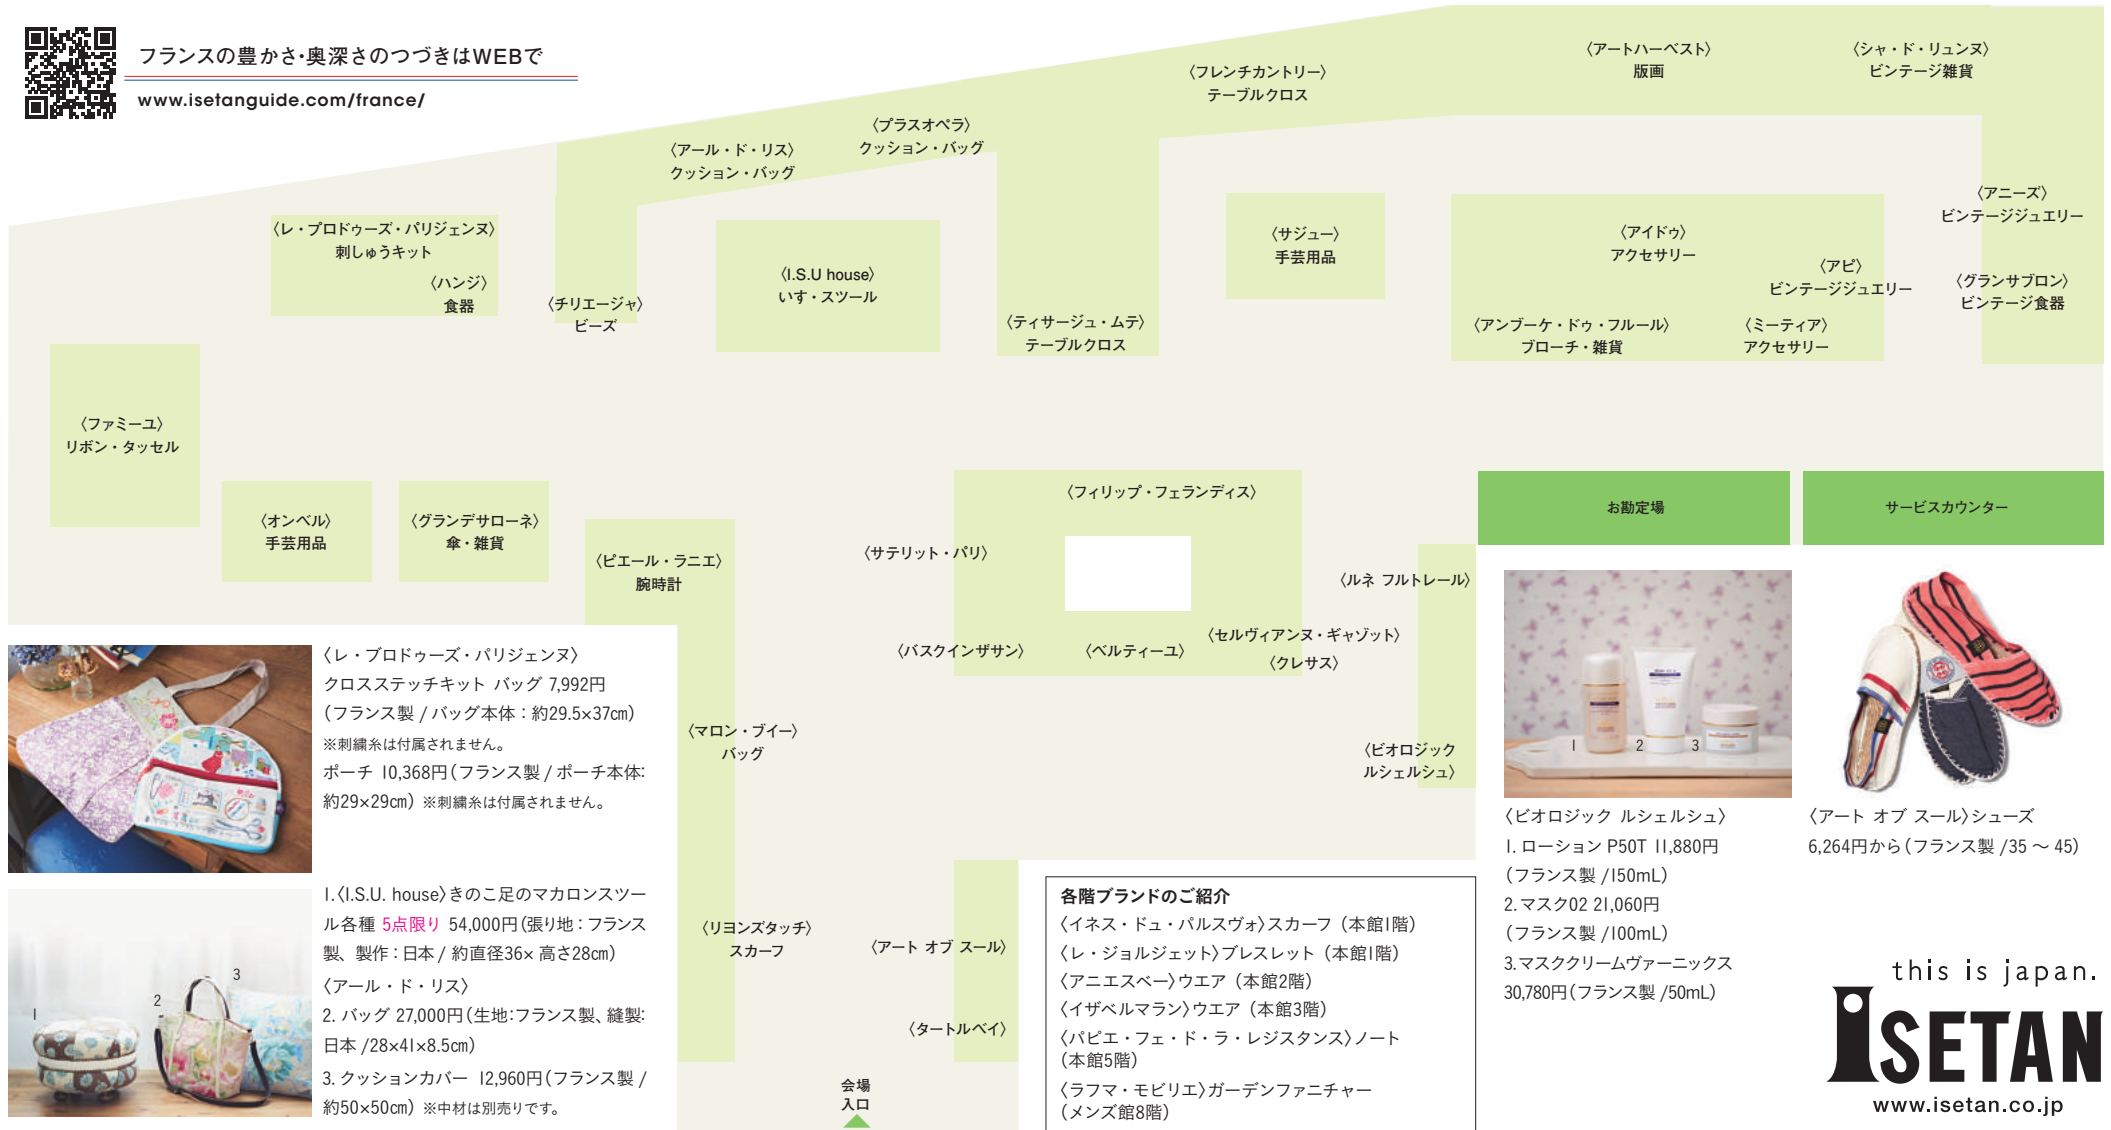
フランスの豊かさ・奥深さのつづきはWEBで
www.isetanguide.com/france/

〈アートハーベスト〉
版画

〈シャ・ド・リュンヌ〉
ビンテージ雑貨

〈フレンチカントリー〉
テーブルクロス

〈プラスオペラ〉
クッション・バッグ

〈アール・ド・リス〉
クッション・バッグ

〈レ・プロドゥーズ・パリジェンヌ〉
刺しゅうキット

〈ハンジ〉
食器

〈チリエージャ〉
ビーズ

〈I.S.U house〉
いす・スツール

〈ティサージュ・ムテ〉
テーブルクロス

〈サジュー〉
手芸用品

〈アイドゥ〉
アクセサリー

〈アビ〉
ビンテージジュエリー

〈アンブーケ・ドゥ・フルール〉
ブローチ・雑貨

〈ミーティア〉
アクセサリー

〈アニーズ〉
ビンテージジュエリー

〈グランサブロン〉
ビンテージ食器

〈ファミーユ〉
リボン・タッセル

〈オンベル〉
手芸用品

〈グランデサローネ〉
傘・雑貨

〈ピエール・ラニエ〉
腕時計

〈サテリット・パリ〉

〈フィリップ・フェランディス〉

お勘定場

サービスカウンター

〈ルネ フルトレール〉

〈セルヴィアンヌ・ギャゾット〉

〈バスクインザサン〉

〈ベルティーユ〉

〈クレサス〉

〈マロン・ブイー〉
バッグ

〈ビオロジック
ルシェルシュ〉

〈リヨンズタッチ〉
スカーフ

〈アート オブ スール〉

〈タートルベイ〉

会場
入口

〈レ・プロドゥーズ・パリジェンヌ〉
クロスステッチキット バッグ 7,992円
(フランス製 / バッグ本体：約29.5×37cm)
※刺繍糸は付属されません。
ポーチ 10,368円(フランス製 / ポーチ本体: 約29×29cm) ※刺繍糸は付属されません。

1 2 3

1.〈I.S.U. house〉きのこ足のマカロンスツール各種 5点限り 54,000円(張り地：フランス製、製作：日本 / 約直径36× 高さ28cm)
〈アール・ド・リス〉
2. バッグ 27,000円(生地:フランス製、縫製:日本 /28×41×8.5cm)
3. クッションカバー 12,960円(フランス製 / 約50×50cm) ※中材は別売りです。

各階ブランドのご紹介
〈イネス・ドゥ・パルスヴォ〉スカーフ (本館1階)
〈レ・ジョルジェット〉ブレスレット (本館1階)
〈アニエスベー〉ウエア (本館2階)
〈イザベルマラン〉ウエア (本館3階)
〈パピエ・フェ・ド・ラ・レジスタンス〉ノート (本館5階)
〈ラフマ・モビリエ〉ガーデンファニチャー (メンズ館8階)

1 2 3

〈ビオロジック ルシェルシュ〉
1. ローション P50T 11,880円 (フランス製 /150mL)
2. マスク02 21,060円 (フランス製 /100mL)
3. マスククリームヴァーニックス 30,780円(フランス製 /50mL)

〈アート オブ スール〉シューズ
6,264円から(フランス製 /35 〜 45)

this is japan.
ISETAN
www.isetan.co.jp